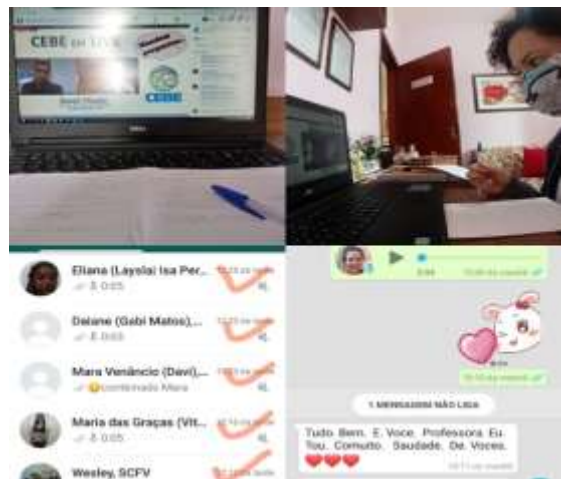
CEBE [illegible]

CEBE

Eliana (Laysla) Isa Per...

0:05

Daiane (Gabi Matos)...

0:05

Mara Venâncio (Davi)...

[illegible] Mara

Maria das Graças (Vit...

0:05

Wesley, SCFV

1 MENSAGEM NÃO LIDA

Tudo Bem. E Voce. Professora Eu. Tou. Comuito. Saudade. De. Voces. ❤❤❤